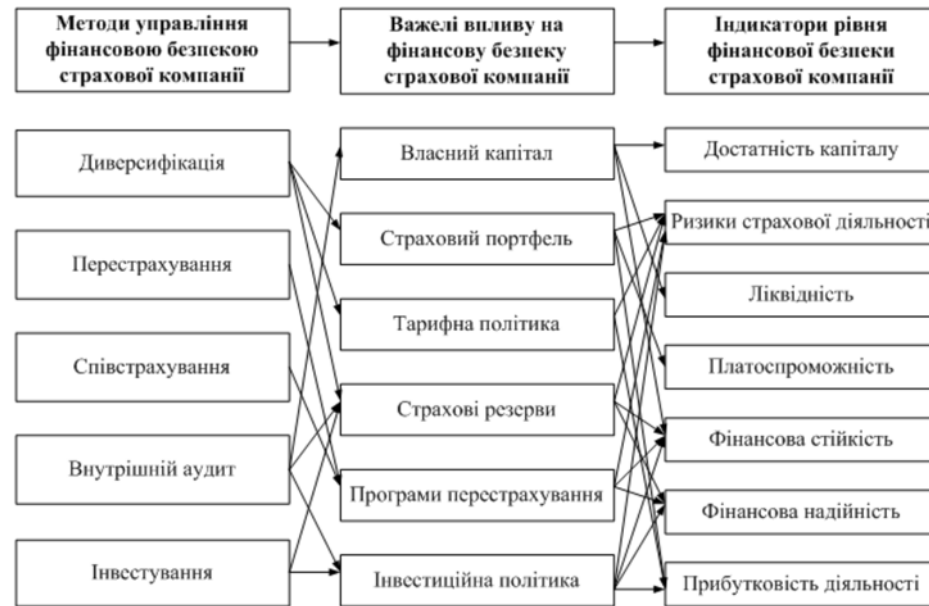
Методи управління фінансовою безпекою страхової компанії

Важелі впливу на фінансову безпеку страхової компанії

Індикатори рівня фінансової безпеки страхової компанії

Диверсифікація

Перестрахування

Співстрахування

Внутрішній аудит

Інвестування

Власний капітал

Страховий портфель

Тарифна політика

Страхові резерви

Програми перестрахування

Інвестиційна політика

Достатність капіталу

Ризики страхової діяльності

Ліквідність

Платоспроможність

Фінансова стійкість

Фінансова надійність

Прибутковість діяльності